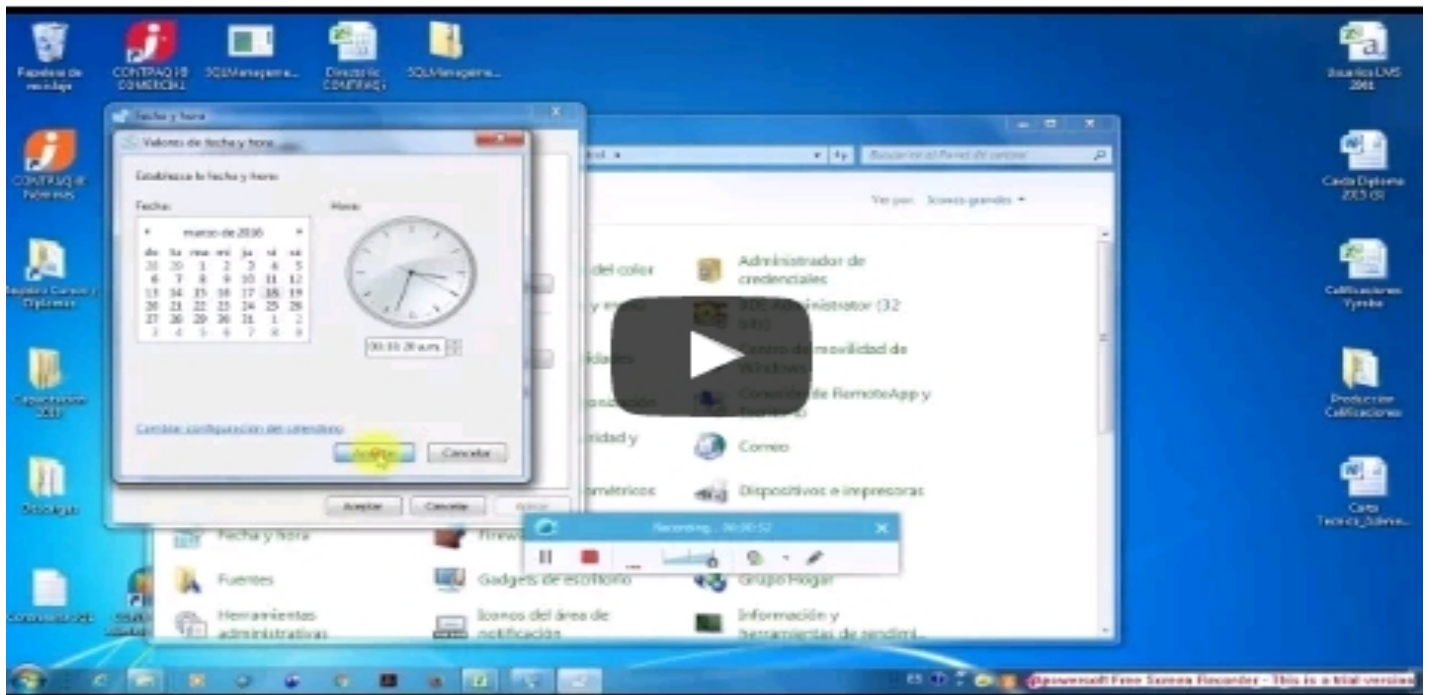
Papelera de reciclaje

CONTPAQ i® COMERCIAL

SQLManageme...

Directorio CONTPAQi

SQLManageme...

CONTPAQ i® Nóminas

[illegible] Cursos y Diplomas

Capacitación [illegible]

Descargas

Usuarios LMS 2016

Carta Diploma 2015 (3)

Calificaciones Yyrsha

Producción Calificaciones

Carta Técnica_Solereo...

Fecha y hora

Valores de fecha y hora

Establezca la fecha y hora:

Fecha:

Hora:

marzo de 2016

| do | lu | ma | mi | ju | vi | sá |
|---|---|---|---|---|---|---|
| 28 | 29 | 1 | 2 | 3 | 4 | 5 |
| 6 | 7 | 8 | 9 | 10 | 11 | 12 |
| 13 | 14 | 15 | 16 | 17 | 18 | 19 |
| 20 | 21 | 22 | 23 | 24 | 25 | 26 |
| 27 | 28 | 29 | 30 | 31 | 1 | 2 |
| 3 | 4 | 5 | 6 | 7 | 8 | 9 |

00:10:20 a.m.

Cambiar configuración del calendario

Aceptar

Cancelar

Aceptar

Cancelar

Aplicar

Buscar en el Panel de control

Ver por: Iconos grandes

del color

Administrador de credenciales

SQL Administrator (32 bits)

Centro de movilidad de Windows

Conexión de RemoteApp y Escritorio

Correo

Dispositivos e impresoras

Fecha y hora

Firewall

Fuentes

Gadgets de escritorio

Grupo Hogar

Herramientas administrativas

Iconos del área de notificación

Información y herramientas de rendimi...

Recording... 00:00:52

Apowersoft Free Screen Recorder - This is a trial version